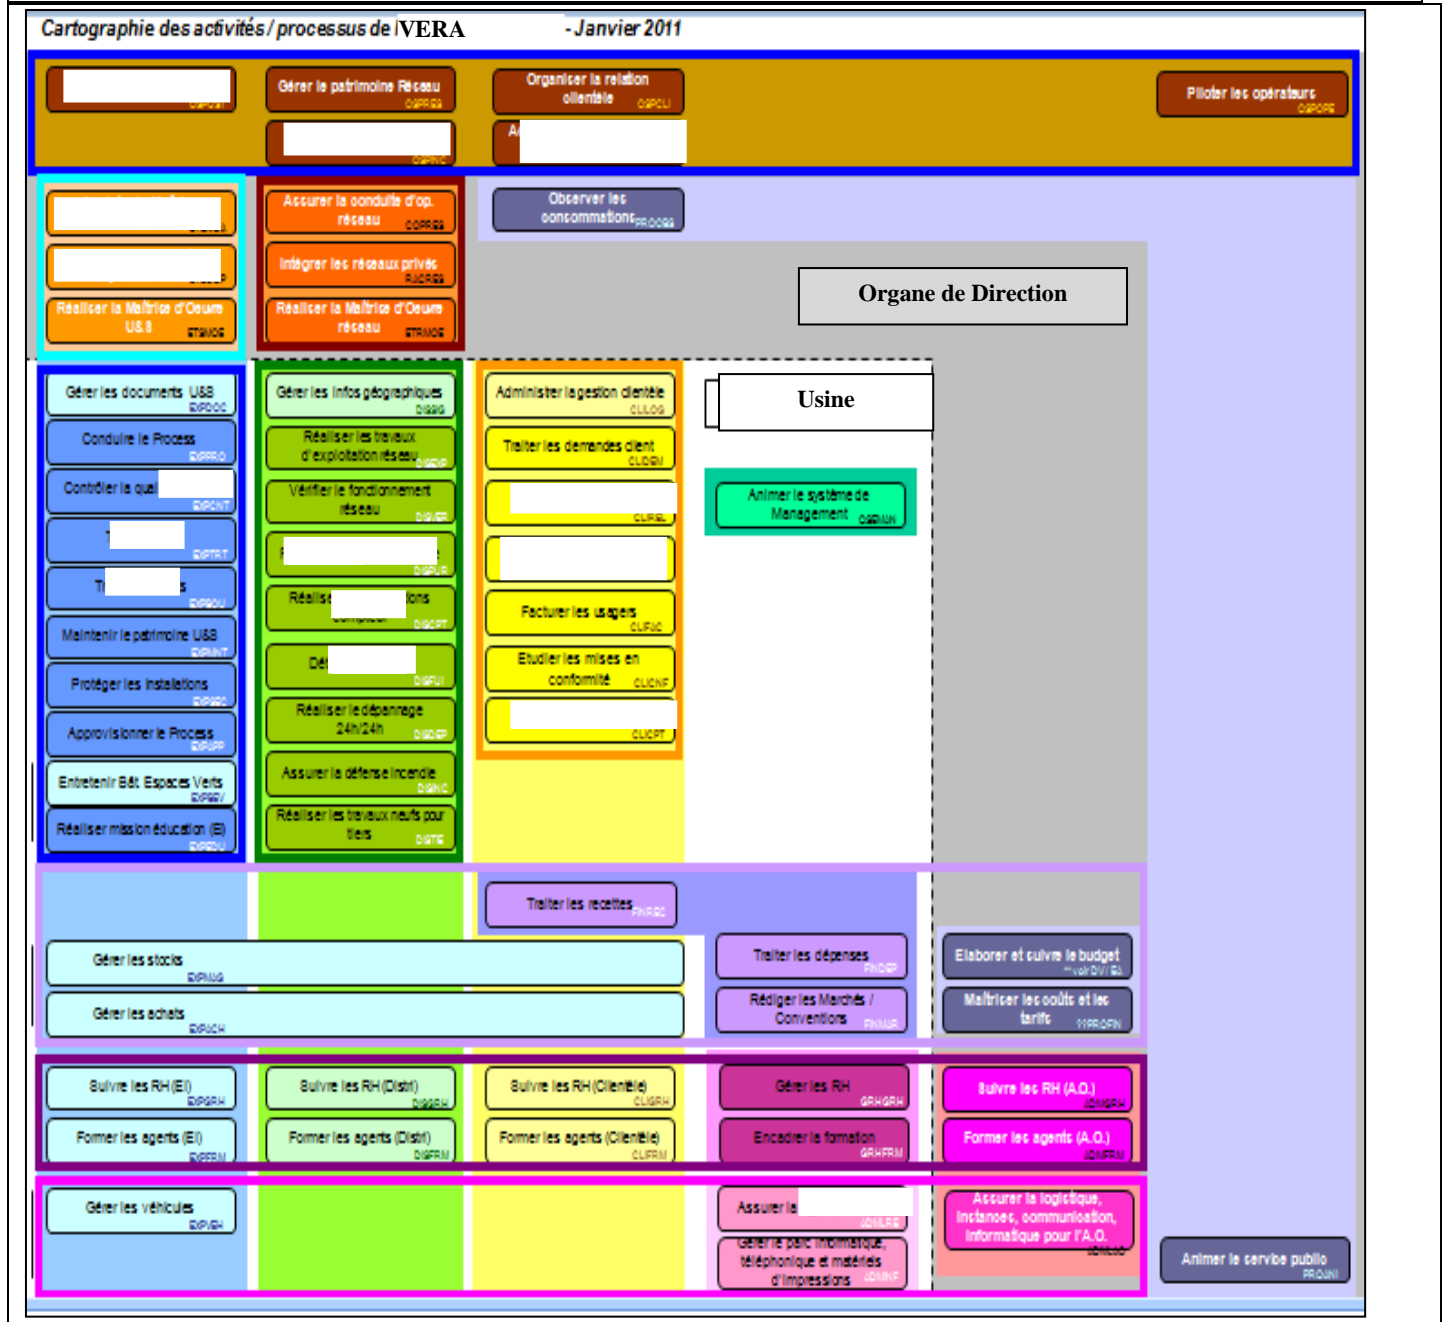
Cartographie des activités / processus de lVERA - Janvier 2011

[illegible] OSPCLI

Gérer le patrimoine Réseau OSPRES

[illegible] OSPINC

Organiser la relation clientèle OSPCLI

A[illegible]

Piloter les opérateurs OSPOPE

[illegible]

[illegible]

Réaliser la Maîtrise d'Oeuvre U&S STRMOE

Assurer la conduite d'op. réseau COPRES

Intégrer les réseaux privés RJCRES

Réaliser la Maîtrise d'Oeuvre réseau STRMOE

Observer les consommations PROCNS

Organe de Direction

Usine

Gérer les documents U&S EXPDOC

Conduire le Process EXPPRO

Contrôler la qual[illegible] EXPCNT

T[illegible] EXPTRT

Tr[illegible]s EXPSOU

Maintenir le patrimoine U&S EXPMNT

Protéger les installations EXPSEC

Approvisionner le Process EXPAPP

Entretenir Bât. Espaces Verts EXPESV

Réaliser mission éducation (E) EXPEDU

Gérer les infos géographiques DISSIG

Réaliser les travaux d'exploitation réseau DISEXP

Vérifier le fonctionnement réseau DISVER

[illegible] DISPUR

Réalis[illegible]ions DISCPT

Dé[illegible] DISFUI

Réaliser le dépannage 24h/24h DISDEP

Assurer la défense incendie DISINC

Réaliser les travaux neufs pour tiers DISTIE

Administrer la gestion clientèle CLLOG

Traiter les demandes client CLIDEM

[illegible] CLIREL

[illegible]

Facturer les usagers CLIFAC

Etudier les mises en conformité CLICNF

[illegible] CLICPT

Animer le système de Management OSPMAN

Traiter les recettes FINREC

Gérer les stocks EXPMAG

Gérer les achats EXPACH

Traiter les dépenses FINDEP

Rédiger les Marchés / Conventions FINMAR

Elaborer et suivre le budget

Maîtriser les coûts et les tarifs PROFIN

Suivre les RH (E) EXPGRH

Former les agents (E) EXPFRM

Suivre les RH (Distri) DISGRH

Former les agents (Distri) DISFRM

Suivre les RH (Clientèle) CLIGRH

Former les agents (Clientèle) CLIFRM

Gérer les RH GRHGRH

Encadrer la formation GRHFRM

Suivre les RH (A.O.) ADMGRH

Former les agents (A.O.) ADMFRM

Gérer les véhicules EXPVEH

Assurer le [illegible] ADMLRE

Gérer le parc informatique, téléphonique et matériels d'impressions ADMINF

Assurer la logistique, instances, communication, informatique pour l'A.O.

Animer le service public PROUNI